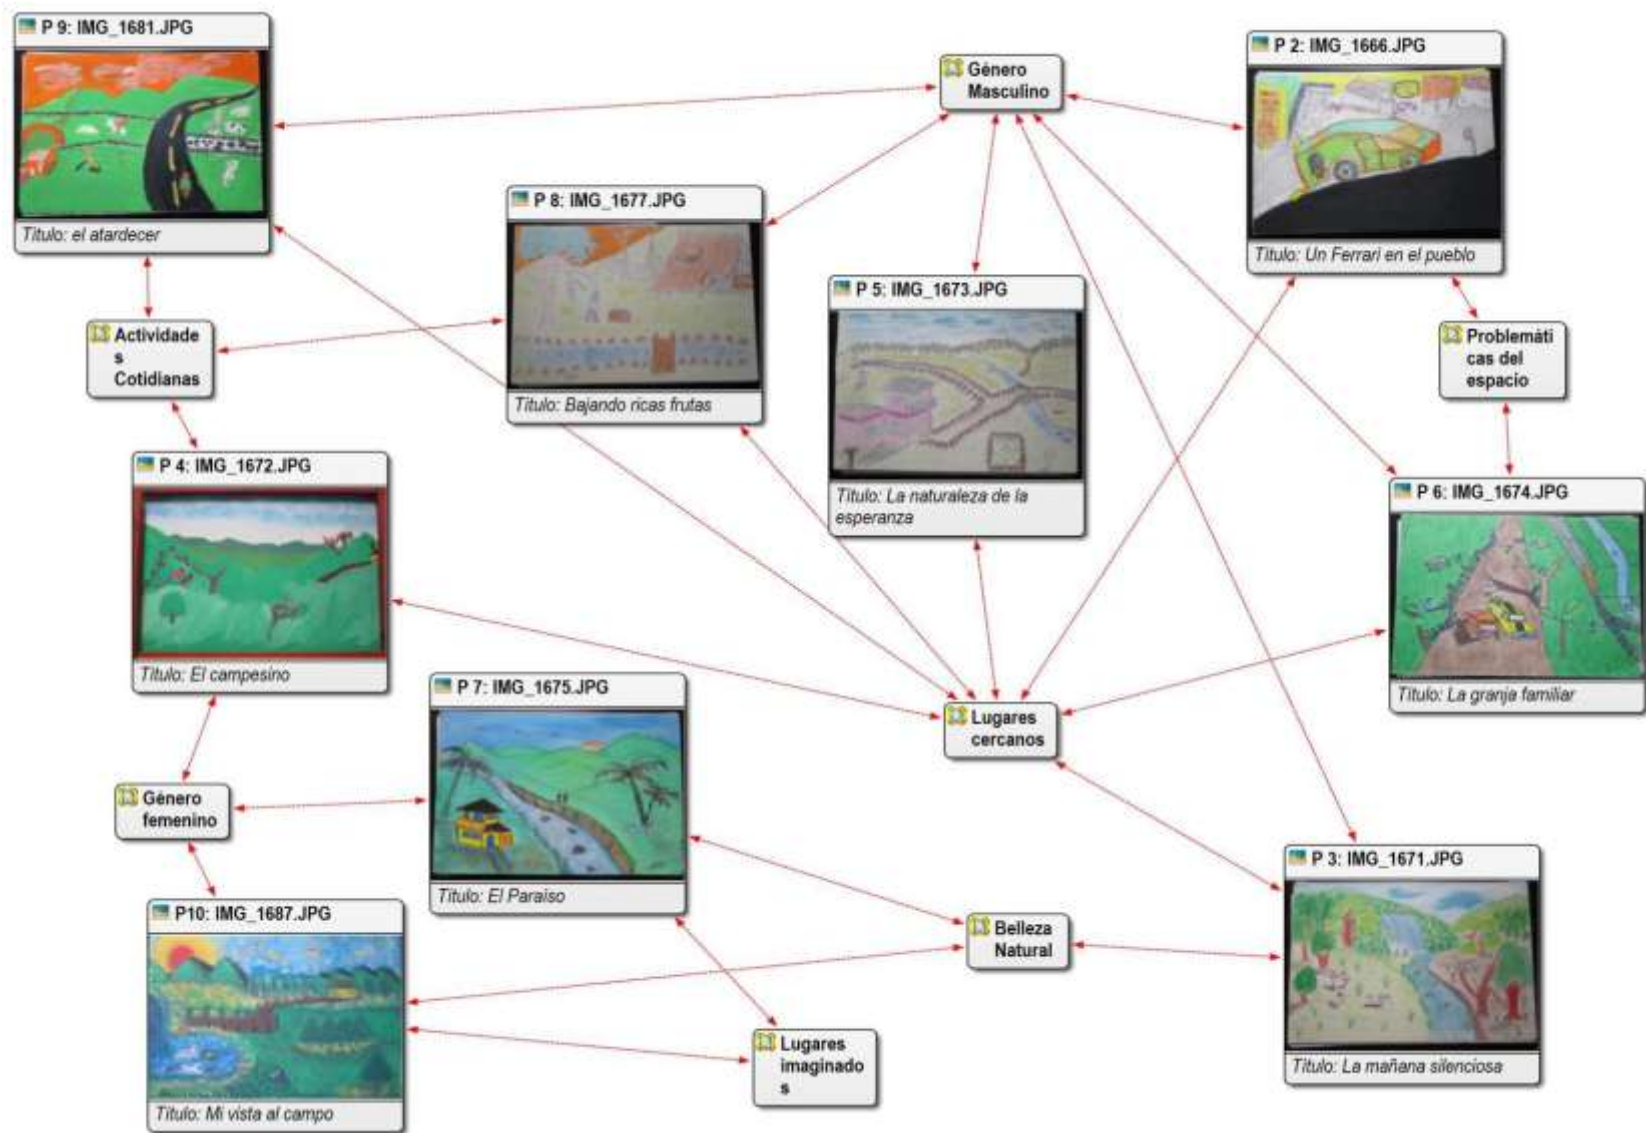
P 9: IMG_1681.JPG
Titulo: el atardecer

Género Masculino

P 2: IMG_1666.JPG
Titulo: Un Ferrari en el pueblo

P 8: IMG_1677.JPG
Titulo: Bajando ricas frutas

P 5: IMG_1673.JPG
Titulo: La naturaleza de la esperanza

Actividades Cotidianas

Problemáticas del espacio

P 4: IMG_1672.JPG
Titulo: El campesino

P 6: IMG_1674.JPG
Titulo: La granja familiar

P 7: IMG_1675.JPG
Titulo: El Paraíso

Lugares cercanos

Género femenino

P10: IMG_1687.JPG
Titulo: Mi vista al campo

Belleza Natural

P 3: IMG_1671.JPG
Titulo: La mañana silenciosa

Lugares imaginados